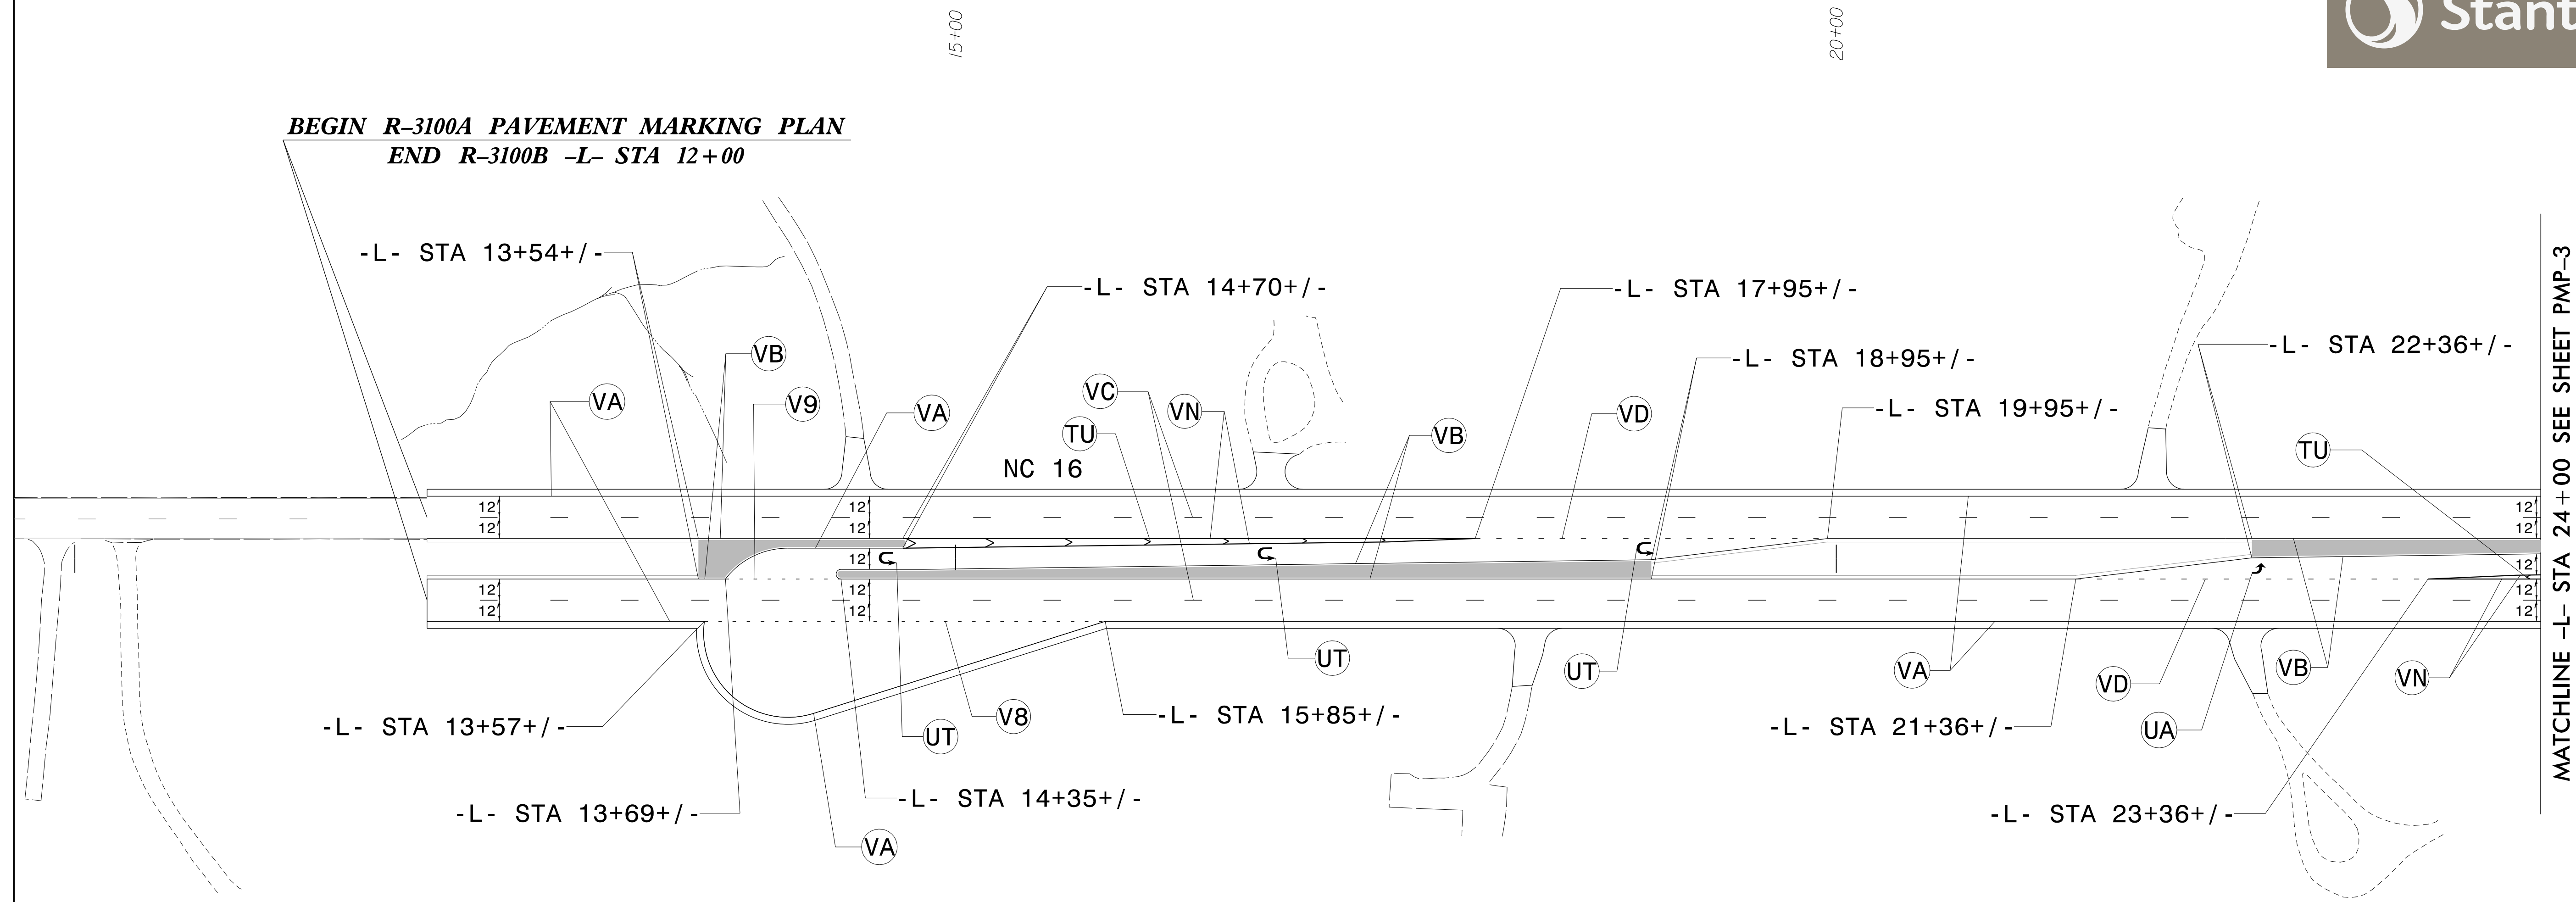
15+00

20+00

Stant

BEGIN R-3100A PAVEMENT MARKING PLAN
END R-3100B -L- STA 12+00

-L- STA 13+54+/-

-L- STA 14+70+/-

-L- STA 17+95+/-

-L- STA 18+95+/-

-L- STA 22+36+/-

-L- STA 19+95+/-

VB
VA
V9
VA
VC
TU
VN
VB
VD
TU

NC 16

12'
12'
12'
12'
12'
12'
12'
12'
12'
12'
12'
12'
12'
12'
12'

UT
UT
VA
VD
VB
VN
UA
UT
V8
VA

-L- STA 13+57+/-

-L- STA 15+85+/-

-L- STA 21+36+/-

-L- STA 14+35+/-

-L- STA 13+69+/-

-L- STA 23+36+/-

MATCHLINE -L- STA 24+00 SEE SHEET PMP-3